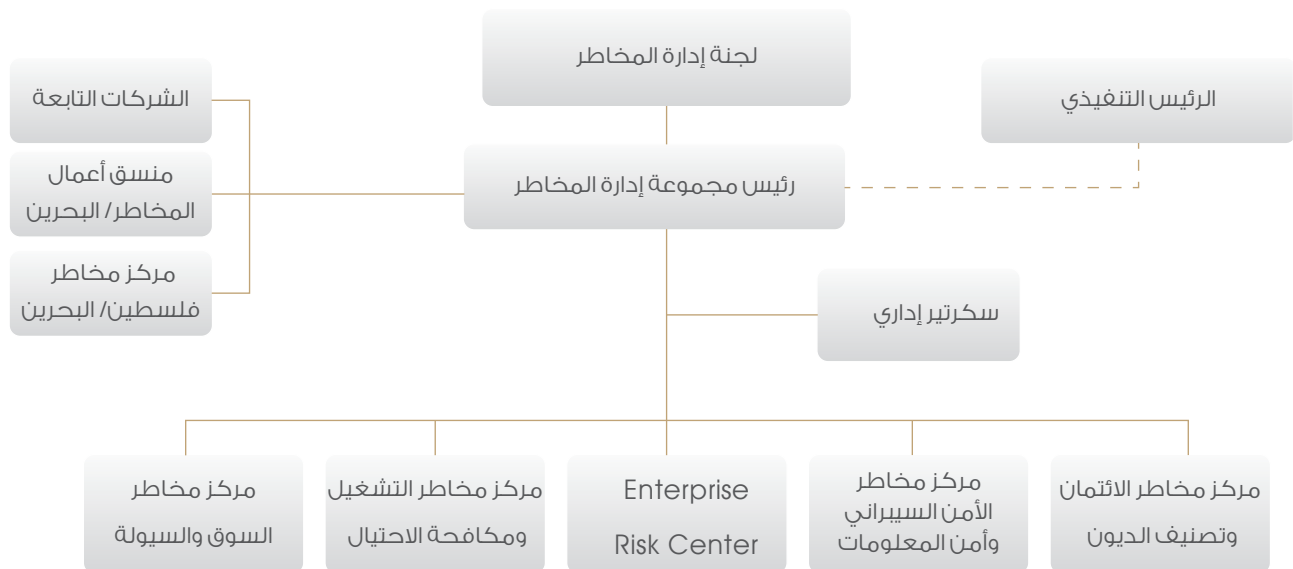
لجنة إدارة المخاطر

الرئيس التنفيذي

الشركات التابعة

منسق أعمال المخاطر/ البحرين

مركز مخاطر فلسطين/ البحرين

رئيس مجموعة إدارة المخاطر

سكرتير إداري

مركز مخاطر الائتمان وتصنيف الديون

مركز مخاطر الأمن السيبراني وأمن المعلومات

Enterprise Risk Center

مركز مخاطر التشغيل ومكافحة الاحتيال

مركز مخاطر السوق والسيولة